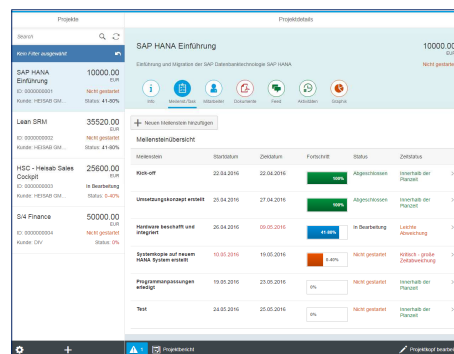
Projekte

Search

Kein Filter ausgewählt

SAP HANA Einführung
10000.00 EUR
ID: 0000000001
Nicht gestartet
Kunde: HEISAB GM...
Status: 41-80%

Lean SRM
35520.00 EUR
ID: 0000000002
Nicht gestartet
Kunde: HEISAB GM...
Status: 41-80%

HSC - Heisab Sales Cockpit
25600.00 EUR
ID: 0000000003
In Bearbeitung
Kunde: HEISAB GM...
Status: 0-40%

S/4 Finance
50000.00 EUR
ID: 0000000004
Nicht gestartet
Kunde: DIV
Status: 0%

Projektdetails

SAP HANA Einführung
10000.00 EUR
Einführung und Migration der SAP Datenbanktechnologie SAP HANA
Nicht gestartet

Info
Meilenst./Task
Mitarbeiter
Dokumente
Feed
Aktivitäten
Graphs

+ Neuen Meilenstein hinzufügen

Meilensteinübersicht

| Meilenstein | Startdatum | Zieldatum | Fortschritt | Status | Zielstatus |
|---|---|---|---|---|---|
| Kick-off | 22.04.2016 | 22.04.2016 | 100% | Abgeschlossen | Innerhalb der Planzeit |
| Umsetzungskonzept erstellt | 25.04.2016 | 27.04.2016 | 100% | Abgeschlossen | Innerhalb der Planzeit |
| Hardware beschafft und integriert | 26.04.2016 | 09.05.2016 | 41-80% | In Bearbeitung | Leichte Abweichung |
| Systemkopie auf neuem HANA System erstellt | 10.05.2016 | 19.05.2016 | 0-40% | Nicht gestartet | Kritisch - große Zeitabweichung |
| Programmanpassungen erledigt | 19.05.2016 | 23.05.2016 | 0% | Nicht gestartet | Innerhalb der Planzeit |
| Test | 24.05.2016 | 25.05.2016 | 0% | Nicht gestartet | Innerhalb der Planzeit |

1
Projektbericht
Projektkopf bearbeiten